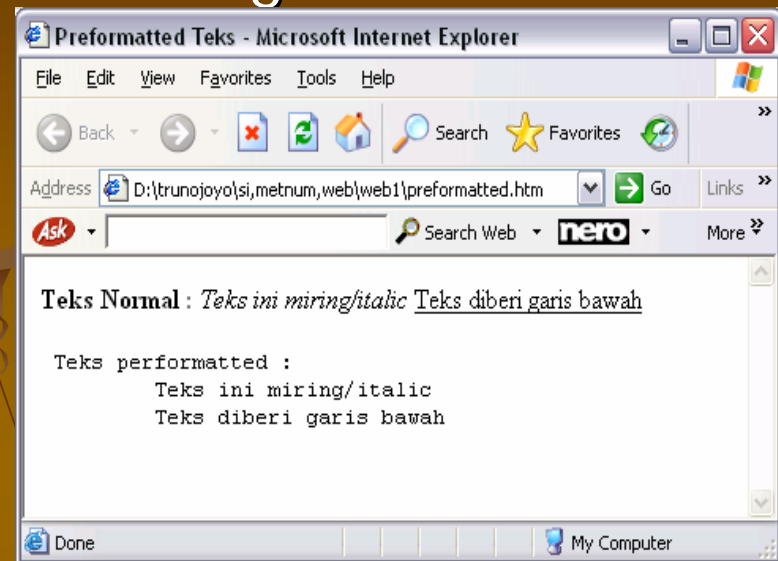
Preformatted Teks - Microsoft Internet Explorer

File Edit View Favorites Tools Help

Back Search Favorites

Address D:\trunojoyo\si,metnum,web\web1\preformatted.htm Go Links »

Ask Search Web nero More »

**Teks Normal** : *Teks ini miring/italic* Teks diberi garis bawah

Teks performatted :
Teks ini miring/italic
Teks diberi garis bawah

Done My Computer